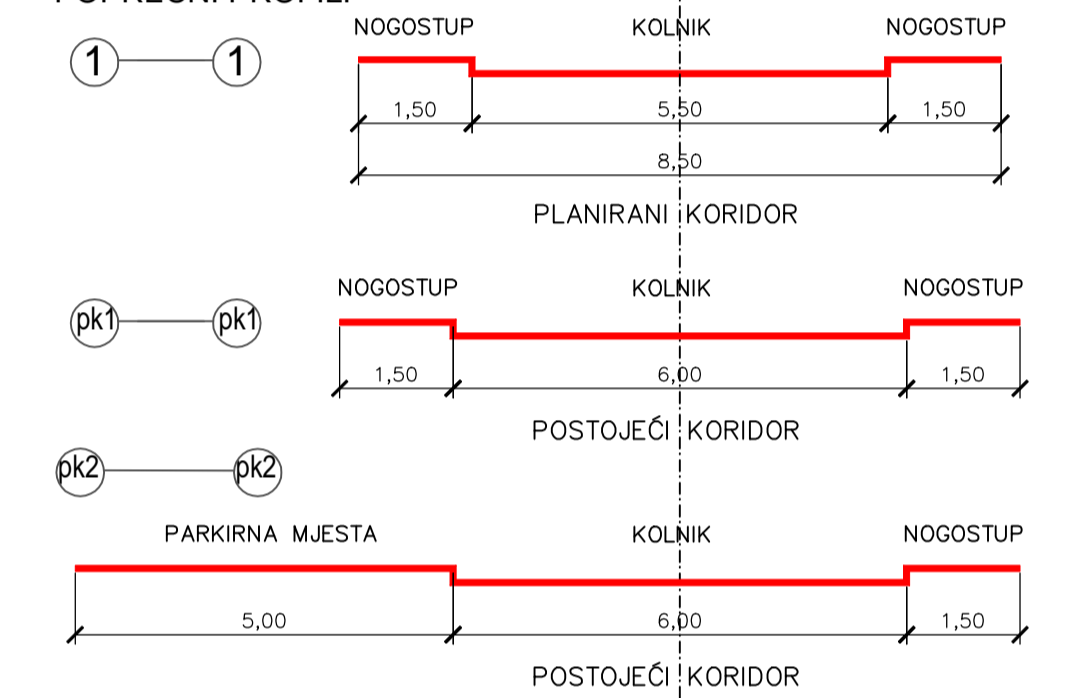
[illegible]

1 1

NOGOSTUP KOLNIK NOGOSTUP

1,50 5,50 1,50

8,50

PLANIRANI KORIDOR

pk1 pk1

NOGOSTUP KOLNIK NOGOSTUP

1,50 6,00 1,50

POSTOJEĆI KORIDOR

pk2 pk2

PARKIRNA MJESTA KOLNIK NOGOSTUP

5,00 6,00 1,50

POSTOJEĆI KORIDOR